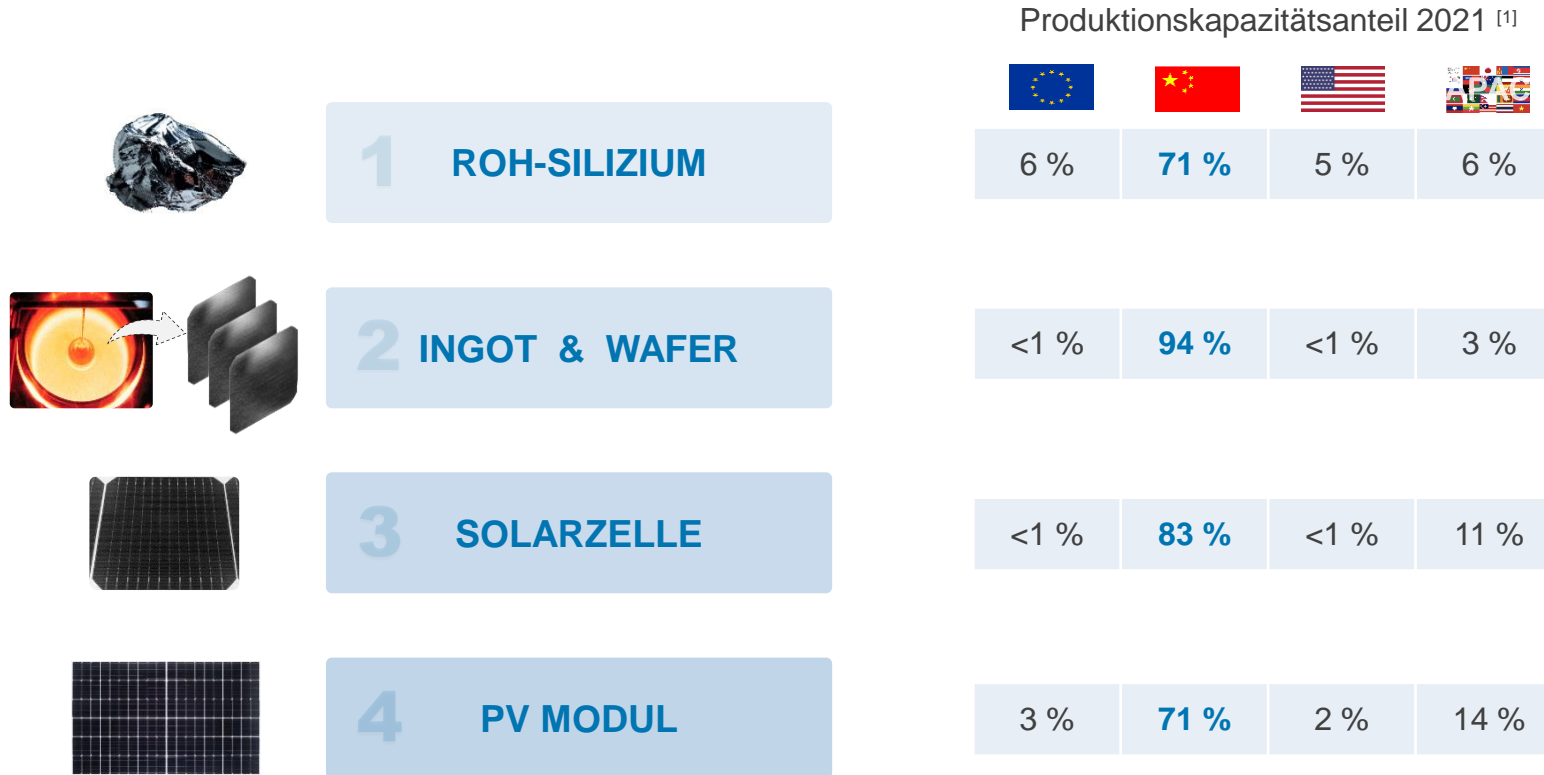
Produktionskapazitätsanteil 2021 [1]

APAC

1 ROH-SILIZIUM

2 INGOT & WAFER

3 SOLARZELLE

4 PV MODUL

| | | | | |
|---|---|---|---|---|
| ROH-SILIZIUM | 6 % | 71 % | 5 % | 6 % |
| INGOT & WAFER | <1 % | 94 % | <1 % | 3 % |
| SOLARZELLE | <1 % | 83 % | <1 % | 11 % |
| PV MODUL | 3 % | 71 % | 2 % | 14 % |